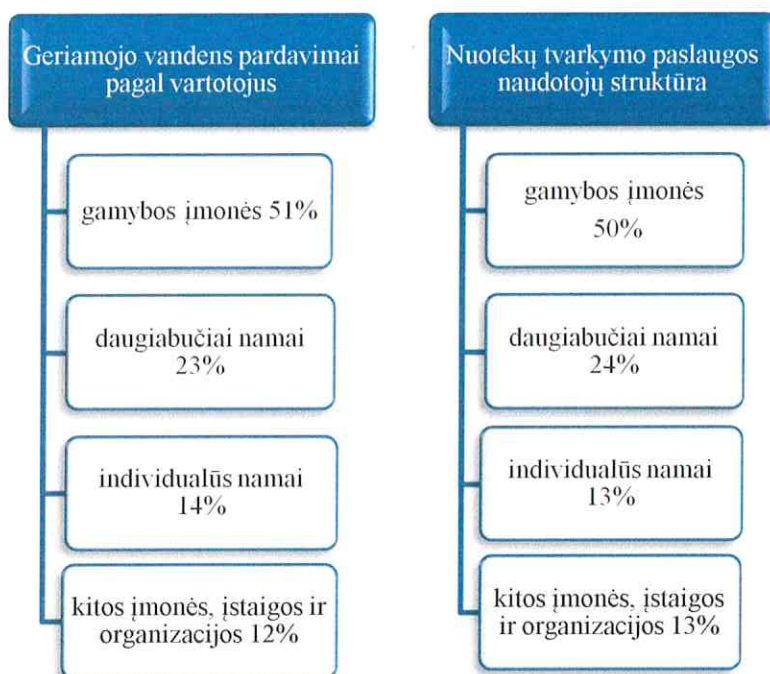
Geriamojo vandens pardavimai pagal vartotojus

gamybos įmonės 51%

daugiabučiai namai 23%

individualūs namai 14%

kitos įmonės, įstaigos ir organizacijos 12%

Nuotekų tvarkymo paslaugos naudotojų struktūra

gamybos įmonės 50%

daugiabučiai namai 24%

individualūs namai 13%

kitos įmonės, įstaigos ir organizacijos 13%